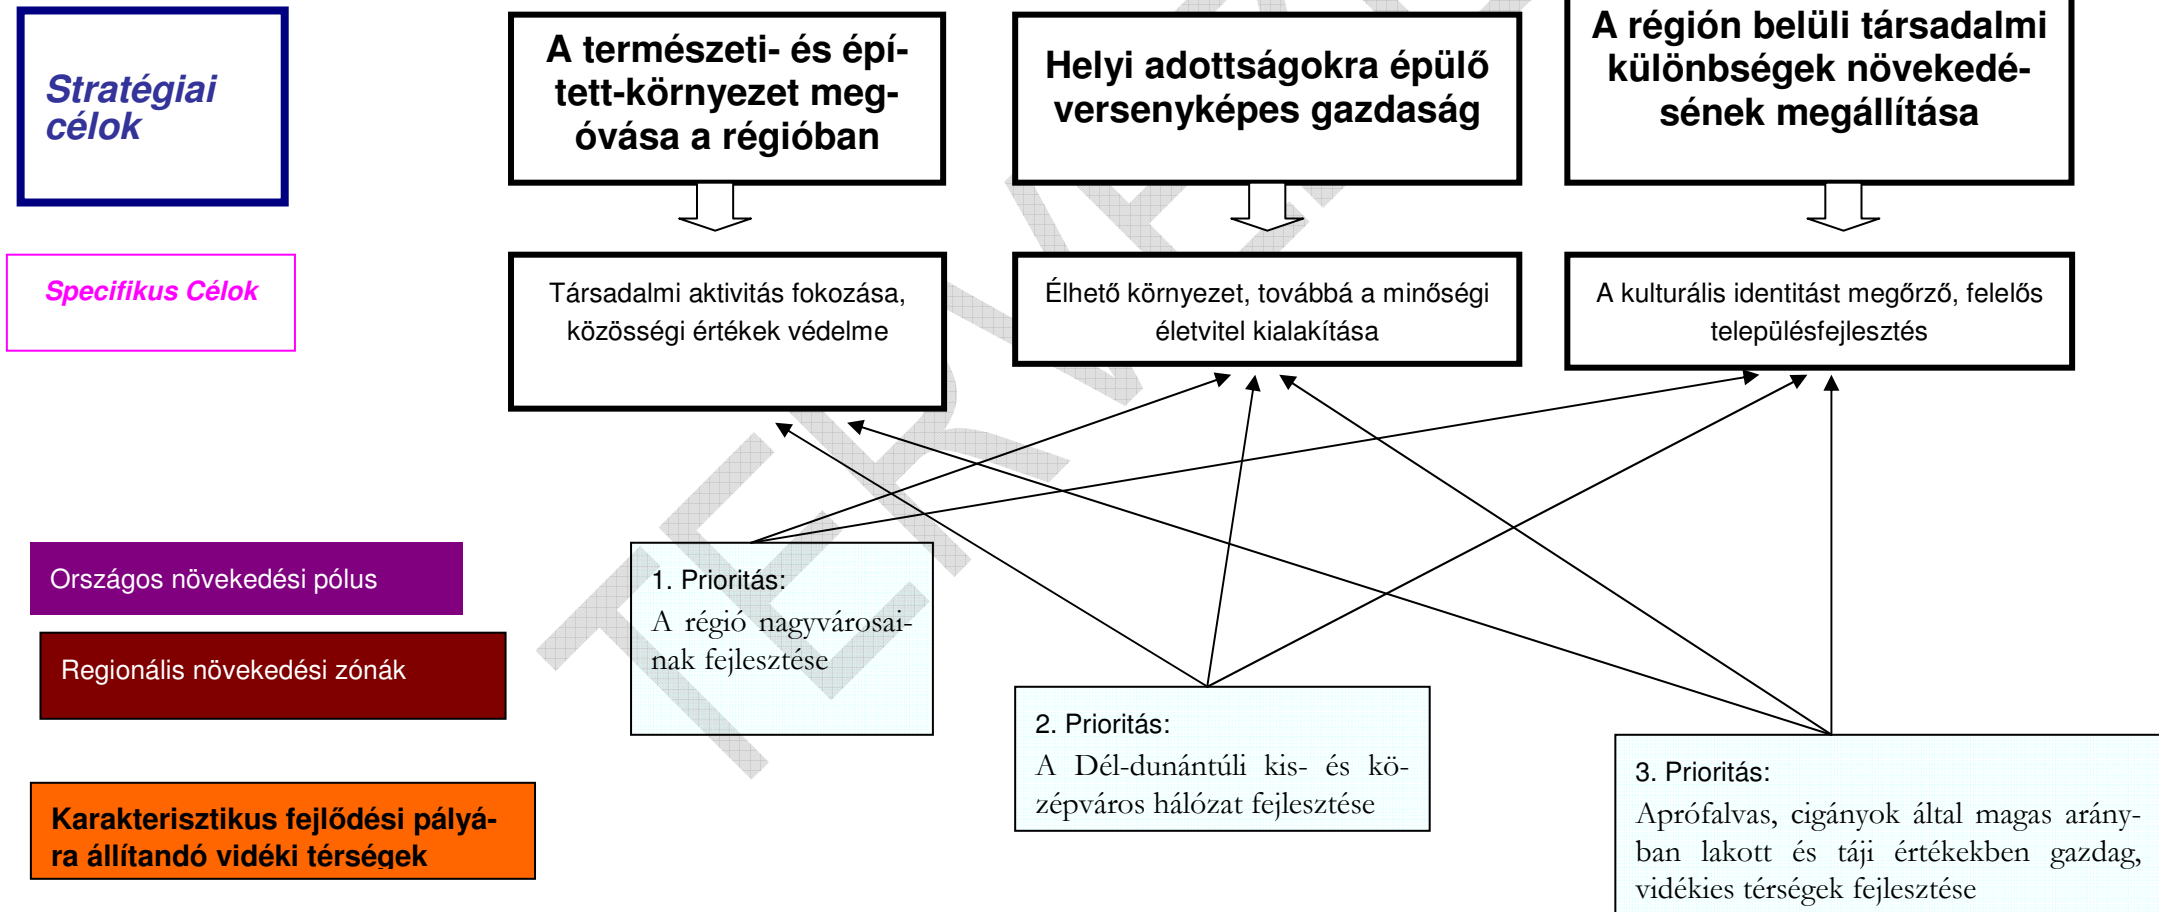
Stratégiai célok

A természeti- és épített-környezet megóvása a régióban

Helyi adottságokra épülő versenyképes gazdaság

A régión belüli társadalmi különbségek növekedésének megállítása

Specifikus Célok

Társadalmi aktivitás fokozása, közösségi értékek védelme

Élhető környezet, továbbá a minőségi életvitel kialakítása

A kulturális identitást megőrző, felelős településfejlesztés

Országos növekedési pólus

Regionális növekedési zónák

Karakterisztikus fejlődési pályára állítandó vidéki térségek

1. Prioritás:
A régió nagyvárosainak fejlesztése

2. Prioritás:
A Dél-dunántúli kis- és középváros hálózat fejlesztése

3. Prioritás:
Aprófalvas, cigányok által magas arányban lakott és táji értékekben gazdag, vidékies térségek fejlesztése